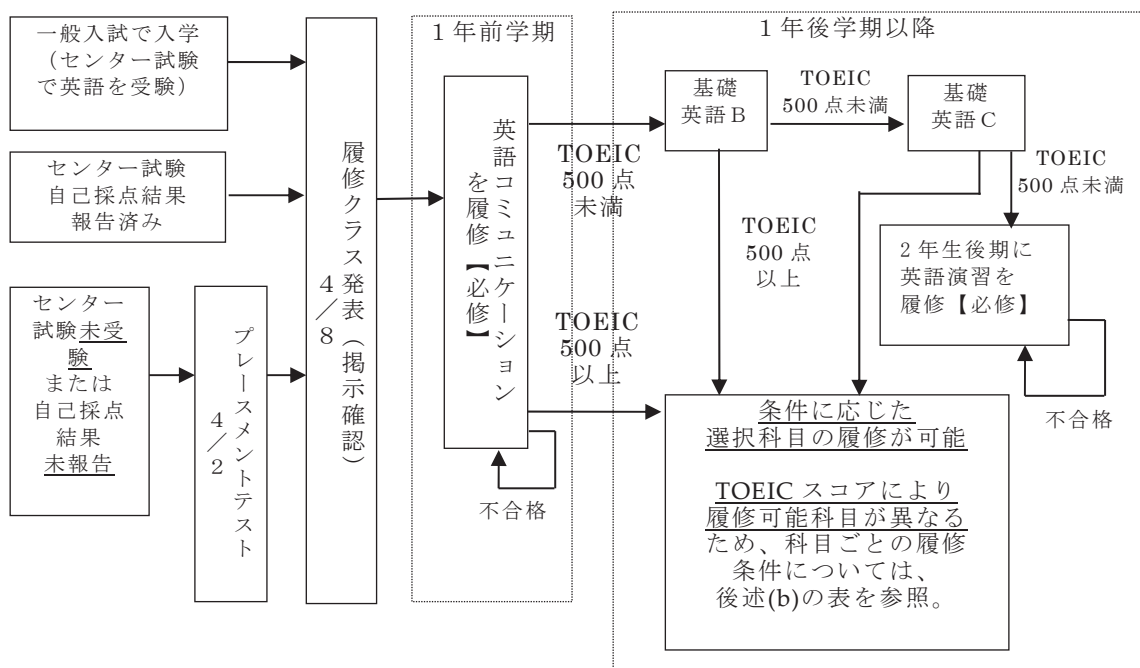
一般入試で入学（センター試験で英語を受験）

センター試験自己採点結果報告済み

センター試験未受験または自己採点結果未報告

プレースメントテスト 4／2

履修クラス発表（掲示確認）4／8

1年前学期

英語コミュニケーションを履修【必修】

不合格

TOEIC 500点未満

TOEIC 500点以上

1年後学期以降

基礎英語B

TOEIC 500点未満

基礎英語C

TOEIC 500点以上

TOEIC 500点未満

2年生後期に英語演習を履修【必修】

不合格

条件に応じた選択科目の履修が可能

TOEICスコアにより履修可能科目が異なるため、科目ごとの履修条件については、後述(b)の表を参照。